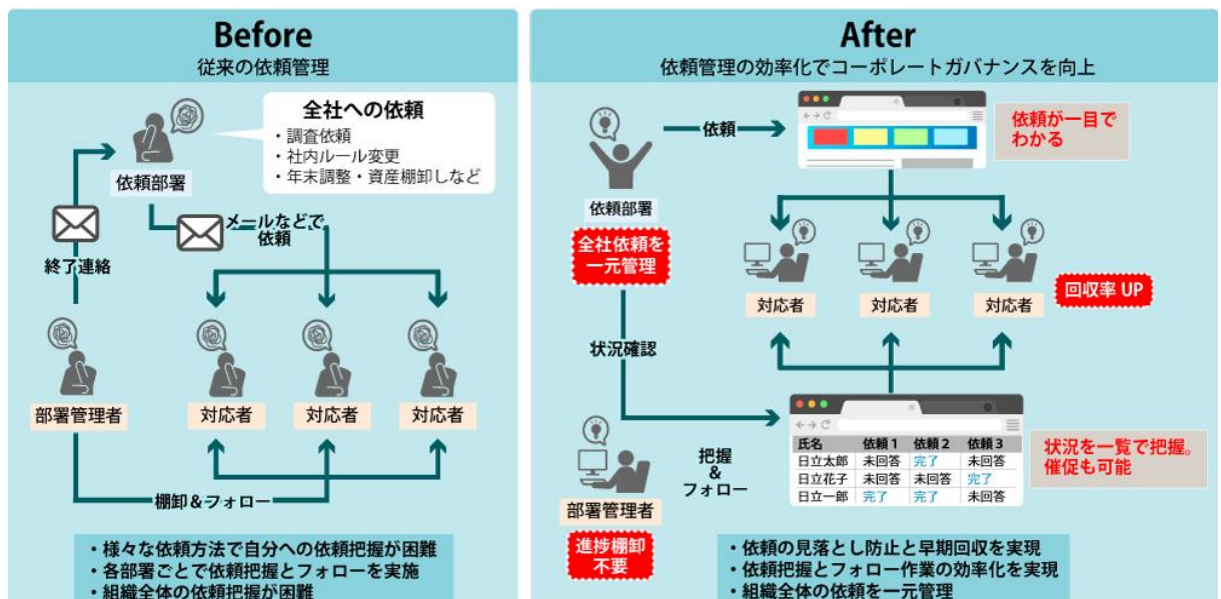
Before
従来の依頼管理

全社への依頼
・調査依頼
・社内ルール変更
・年末調整・資産棚卸しなど

依頼部署

終了連絡

メールなどで依頼

部署管理者

対応者

対応者

対応者

棚卸＆フォロー

・様々な依頼方法で自分への依頼把握が困難
・各部署ごとで依頼把握とフォローを実施
・組織全体の依頼把握が困難

After
依頼管理の効率化でコーポレートガバナンスを向上

依頼

依頼が一目でわかる

依頼部署

全社依頼を一元管理

対応者

対応者

対応者

回収率 UP

状況確認

| 氏名 | 依頼 1 | 依頼 2 | 依頼 3 |
|---|---|---|---|
| 日立太郎 | 未回答 | 完了 | 未回答 |
| 日立花子 | 未回答 | 未回答 | 完了 |
| 日立一郎 | 完了 | 完了 | 未回答 |

把握
&
フォロー

状況を一覧で把握。催促も可能

部署管理者

進捗棚卸不要

・依頼の見落とし防止と早期回収を実現
・依頼把握とフォロー作業の効率化を実現
・組織全体の依頼を一元管理